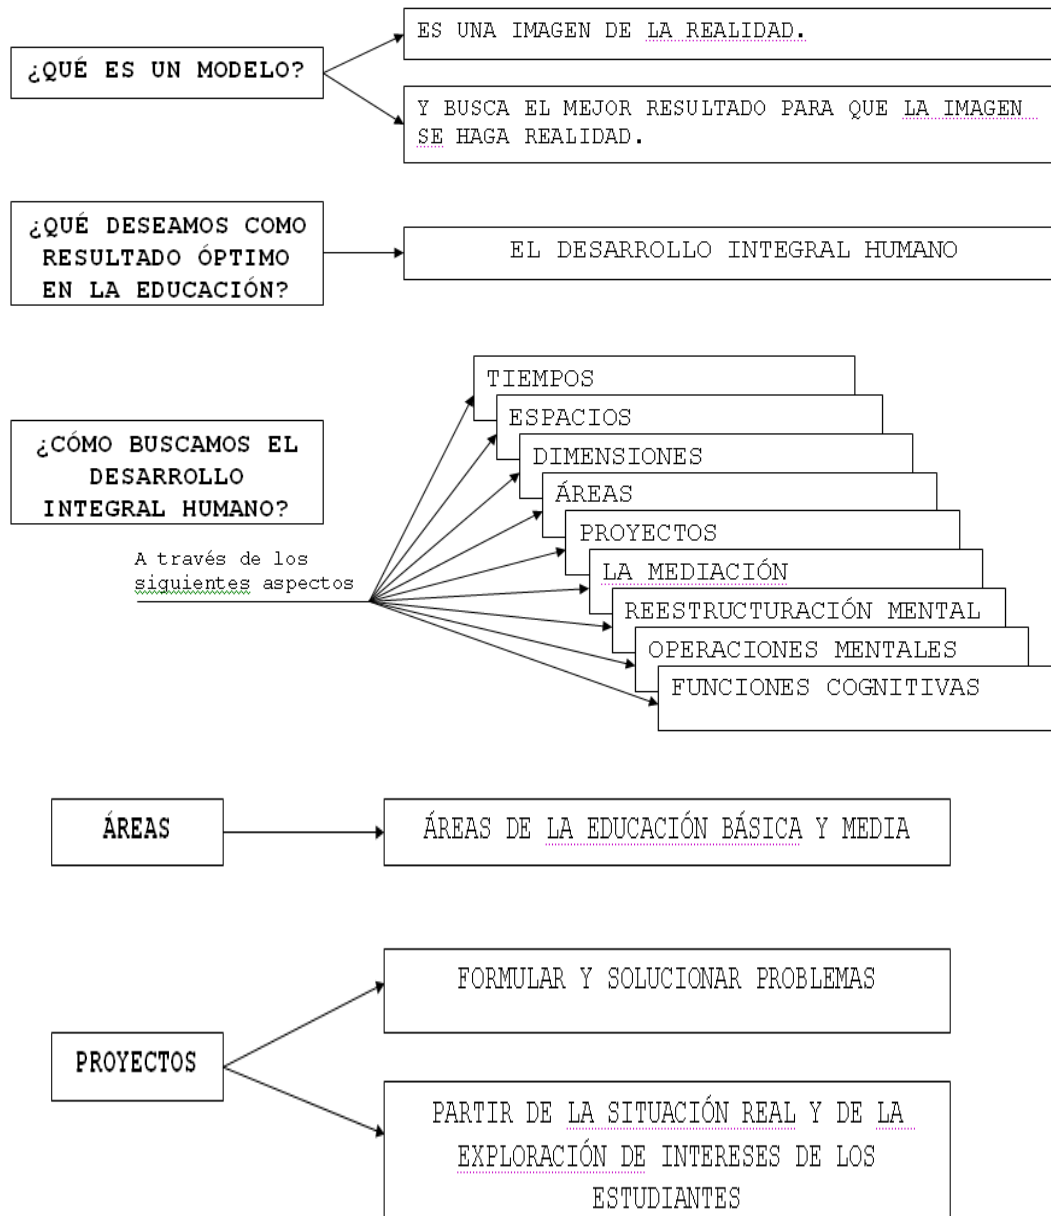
¿QUÉ ES UN MODELO?

ES UNA IMAGEN DE LA REALIDAD.

Y BUSCA EL MEJOR RESULTADO PARA QUE LA IMAGEN SE HAGA REALIDAD.

¿QUÉ DESEAMOS COMO RESULTADO ÓPTIMO EN LA EDUCACIÓN?

EL DESARROLLO INTEGRAL HUMANO

¿CÓMO BUSCAMOS EL DESARROLLO INTEGRAL HUMANO?

A través de los siguientes aspectos

TIEMPOS

ESPACIOS

DIMENSIONES

ÁREAS

PROYECTOS

LA MEDIACIÓN

REESTRUCTURACIÓN MENTAL

OPERACIONES MENTALES

FUNCIONES COGNITIVAS

ÁREAS

ÁREAS DE LA EDUCACIÓN BÁSICA Y MEDIA

PROYECTOS

FORMULAR Y SOLUCIONAR PROBLEMAS

PARTIR DE LA SITUACIÓN REAL Y DE LA EXPLORACIÓN DE INTERESES DE LOS ESTUDIANTES